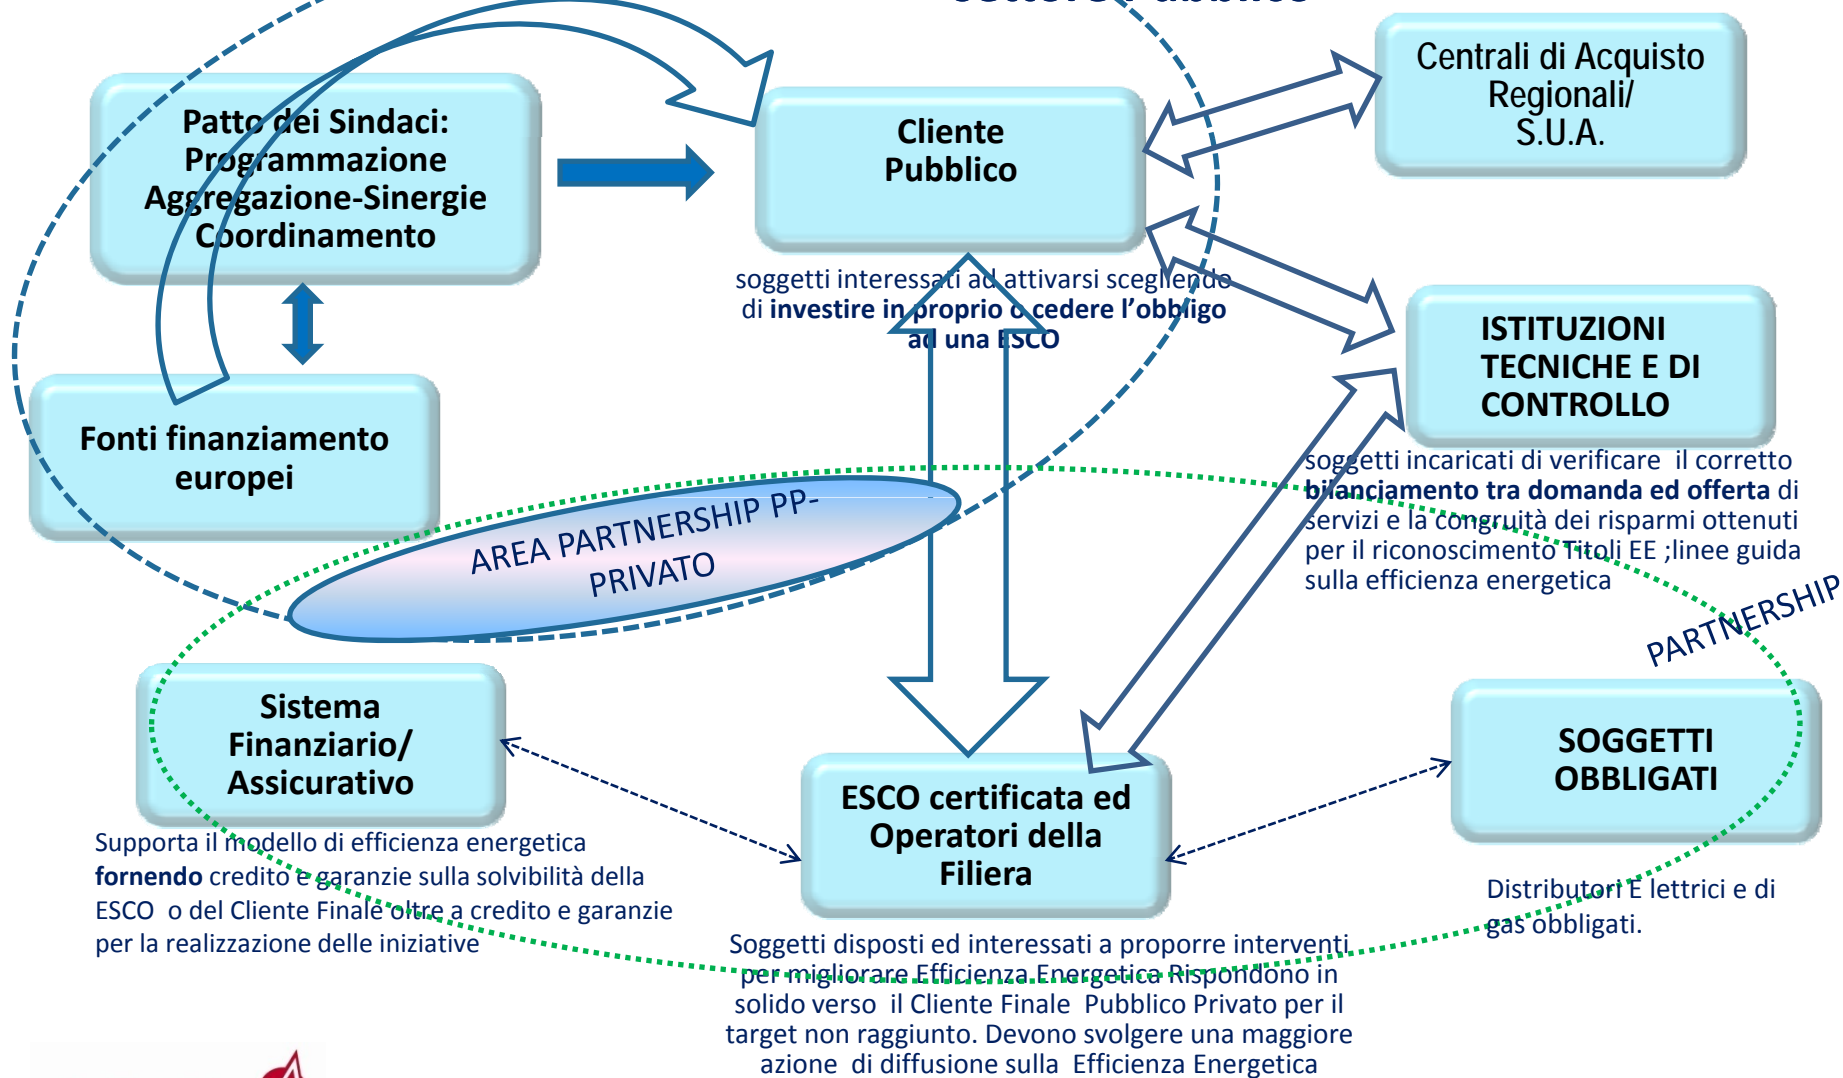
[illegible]

Patto dei Sindaci: Programmazione Aggregazione-Sinergie Coordinamento

Cliente Pubblico

soggetti interessati ad attivarsi scegliendo di **investire in proprio o cedere l'obbligo ad una ESCO**

Centrali di Acquisto Regionali/ S.U.A.

ISTITUZIONI TECNICHE E DI CONTROLLO

soggetti incaricati di verificare il corretto **bilanciamento tra domanda ed offerta** di servizi e la congruità dei risparmi ottenuti per il riconoscimento Titoli EE ;linee guida sulla efficienza energetica

Fonti finanziamento europei

AREA PARTNERSHIP PP-PRIVATO

PARTNERSHIP

Sistema Finanziario/ Assicurativo

Supporta il modello di efficienza energetica **fornendo** credito e garanzie sulla solvibilità della ESCO o del Cliente Finale oltre a credito e garanzie per la realizzazione delle iniziative

ESCO certificata ed Operatori della Filiera

Soggetti disposti ed interessati a proporre interventi per migliorare Efficienza Energetica Rispondono in solido verso il Cliente Finale Pubblico Privato per il target non raggiunto. Devono svolgere una maggiore azione di diffusione sulla Efficienza Energetica

SOGGETTI OBBLIGATI

Distributori E lettrici e di gas obbligati.